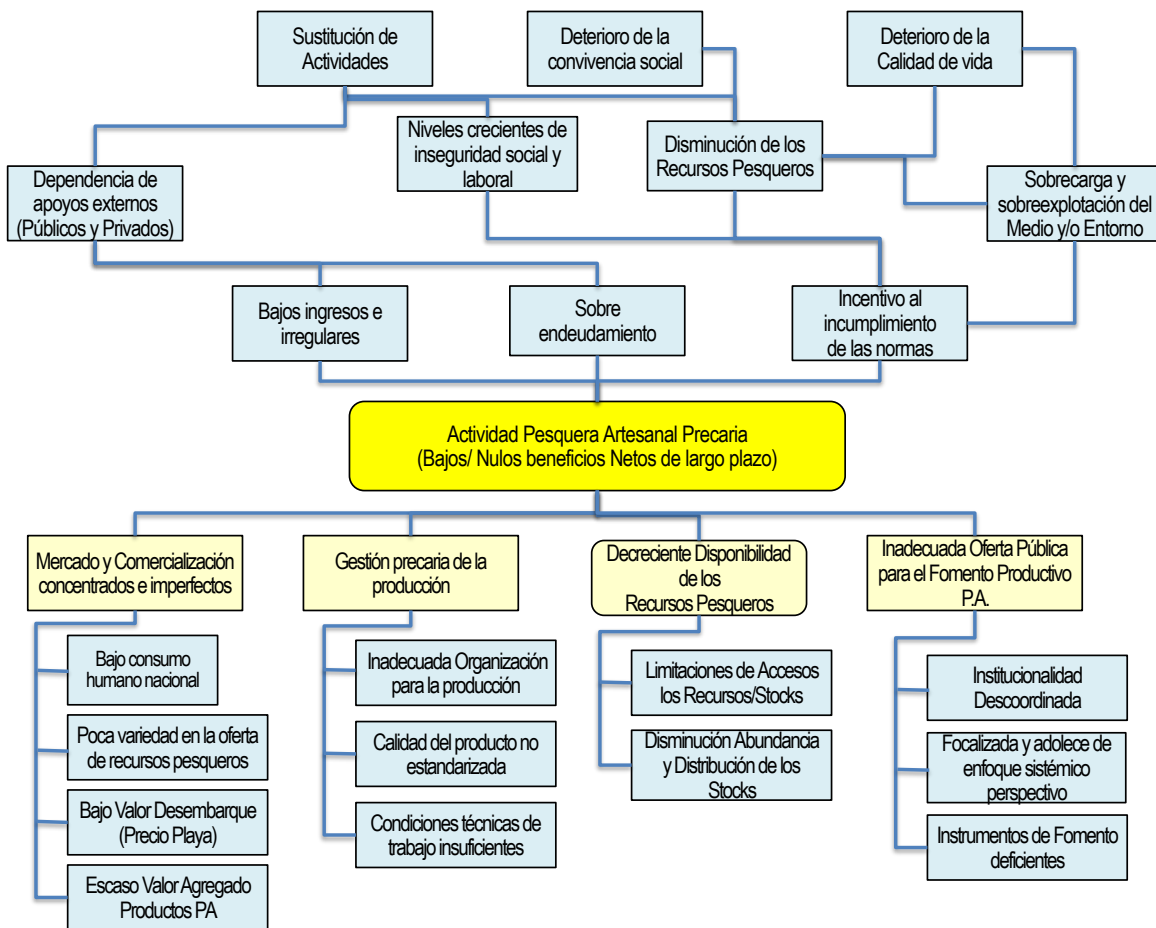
Sustitución de Actividades

Deterioro de la convivencia social

Deterioro de la Calidad de vida

Niveles crecientes de inseguridad social y laboral

Disminución de los Recursos Pesqueros

Dependencia de apoyos externos (Públicos y Privados)

Sobrecarga y sobreexplotación del Medio y/o Entorno

Bajos ingresos e irregulares

Sobre endeudamiento

Incentivo al incumplimiento de las normas

Actividad Pesquera Artesanal Precaria (Bajos/ Nulos beneficios Netos de largo plazo)

Mercado y Comercialización concentrados e imperfectos

Bajo consumo humano nacional

Poca variedad en la oferta de recursos pesqueros

Bajo Valor Desembarque (Precio Playa)

Escaso Valor Agregado Productos PA

Gestión precaria de la producción

Inadecuada Organización para la producción

Calidad del producto no estandarizada

Condiciones técnicas de trabajo insuficientes

Decreciente Disponibilidad de los Recursos Pesqueros

Limitaciones de Accesos los Recursos/Stocks

Disminución Abundancia y Distribución de los Stocks

Inadecuada Oferta Pública para el Fomento Productivo P.A.

Institucionalidad Descoordinada

Focalizada y adolece de enfoque sistémico perspectivo

Instrumentos de Fomento deficientes